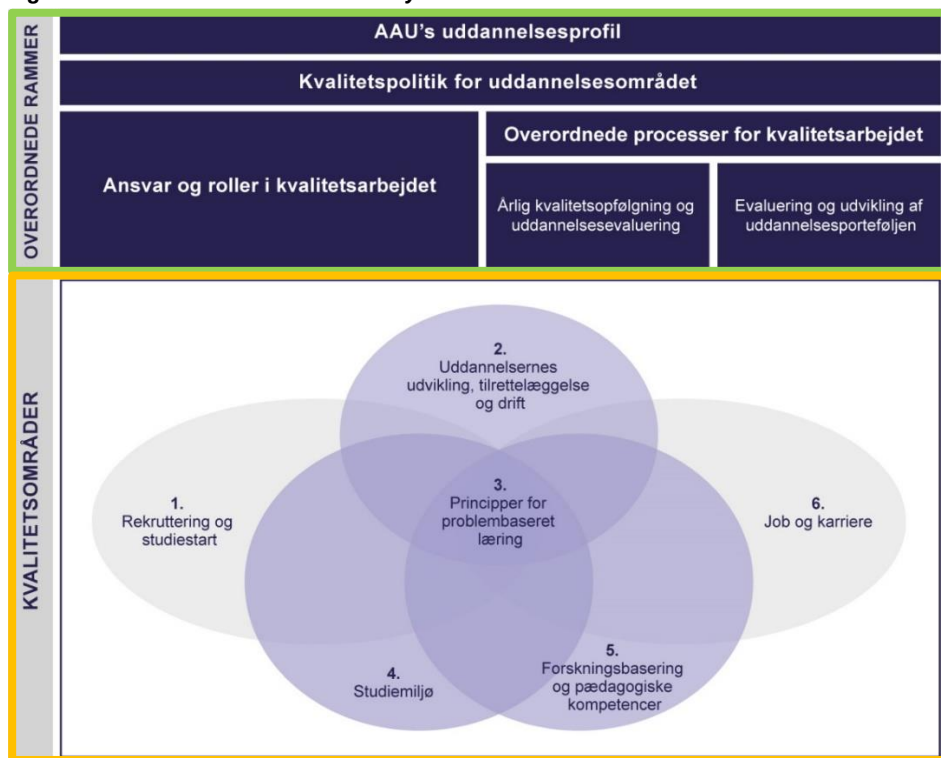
OVERORDNEDE RAMMER

AAU's uddannelsesprofil

Kvalitetspolitik for uddannelsesområdet

Ansvar og roller i kvalitetsarbejdet

Overordnede processer for kvalitetsarbejdet

Årlig kvalitetsopfølgning og uddannelsesevaluering

Evaluering og udvikling af uddannelsesporteføljen

KVALITETSOMRÅDER

2. Uddannelsernes udvikling, tilrettelæggelse og drift

1. Rekruttering og studiestart

3. Principper for problembaseret læring

6. Job og karriere

4. Studiemiljø

5. Forskningsbasering og pædagogiske kompetencer